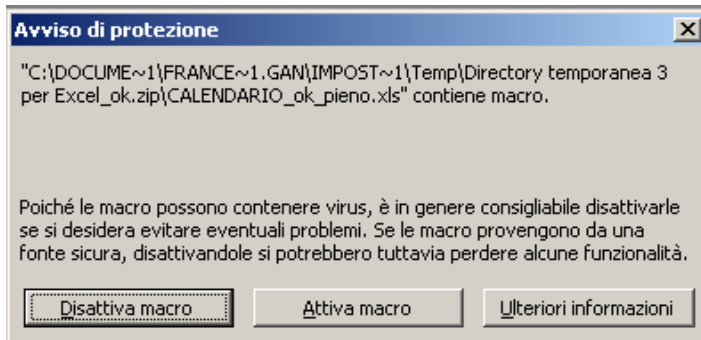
Avviso di protezione

"C:\DOCUME~1\FRANCE~1.GAN\IMPOST~1\Temp\Directory temporanea 3 per Excel_ok.zip\CALENDARIO_ok_pieno.xls" contiene macro.

Poiché le macro possono contenere virus, è in genere consigliabile disattivarle se si desidera evitare eventuali problemi. Se le macro provengono da una fonte sicura, disattivandole si potrebbero tuttavia perdere alcune funzionalità.

Disattiva macro | Attiva macro | Ulteriori informazioni